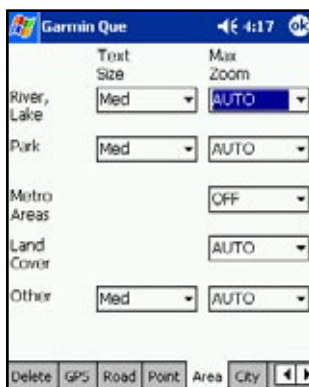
Garmin Que 4:17 ok

| | Text Size | Max Zoom |
|---|---|---|
| River, Lake | Med | AUTO |
| Park | Med | AUTO |
| Metro Areas | | OFF |
| Land Cover | | AUTO |
| Other | Med | AUTO |

Delete GPS Road Point Area City